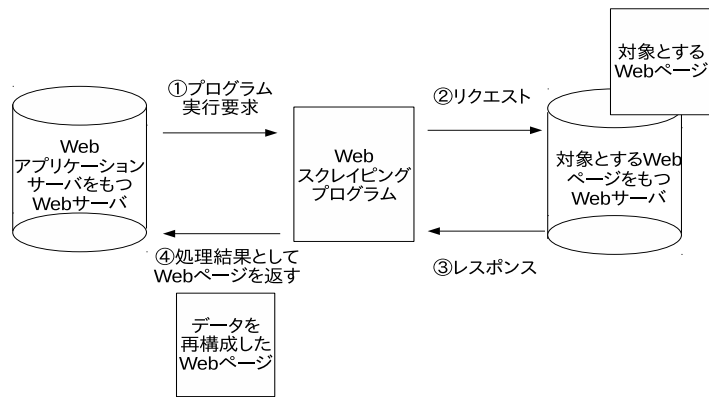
対象とするWebページ

①プログラム実行要求

②リクエスト

Web アプリケーションサーバをもつWebサーバ

Web スクレイピングプログラム

対象とするWebページをもつWebサーバ

④処理結果としてWebページを返す

③レスポンス

データを再構成したWebページ